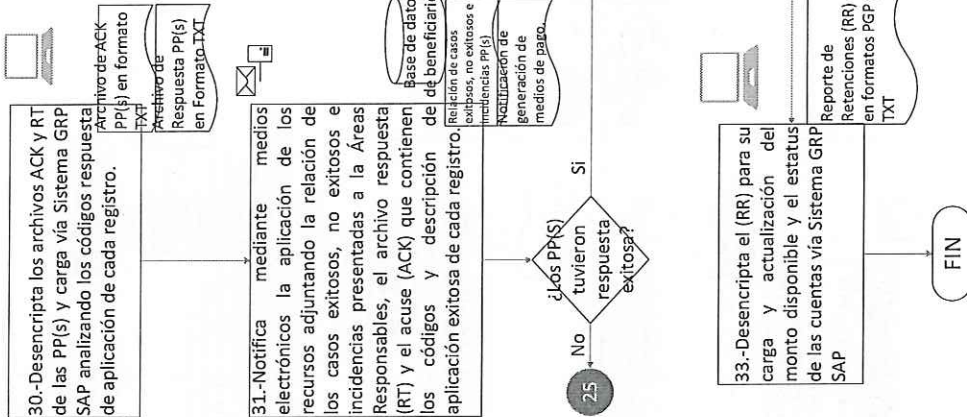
30.-Desencripta los archivos ACK y RT de las PP(s) y carga vía Sistema GRP SAP analizando los códigos respuesta de aplicación de cada registro.

Archivo de ACK PP(s) en formato TXT

Archivo de Respuesta PP(s) en Formato TXT

31.-Notifica mediante medios electrónicos la aplicación de los recursos adjuntando la relación de los casos exitosos, no exitosos e incidencias presentadas a la Áreas Responsables, el archivo respuesta (RT) y el acuse (ACK) que contienen los códigos y descripción de aplicación exitosa de cada registro.

Base de datos de beneficiarios

Relación de casos exitosos, no exitosos e incidencias PP(s)

Notificación de generación de medios de pago.

¿Los PP(S) tuvieron respuesta exitosa?

No

Si

25

33.-Desencripta el (RR) para su carga y actualización del monto disponible y el estatus de las cuentas vía Sistema GRP SAP

Reporte de Retenciones (RR) en formatos PGP TXT

FIN